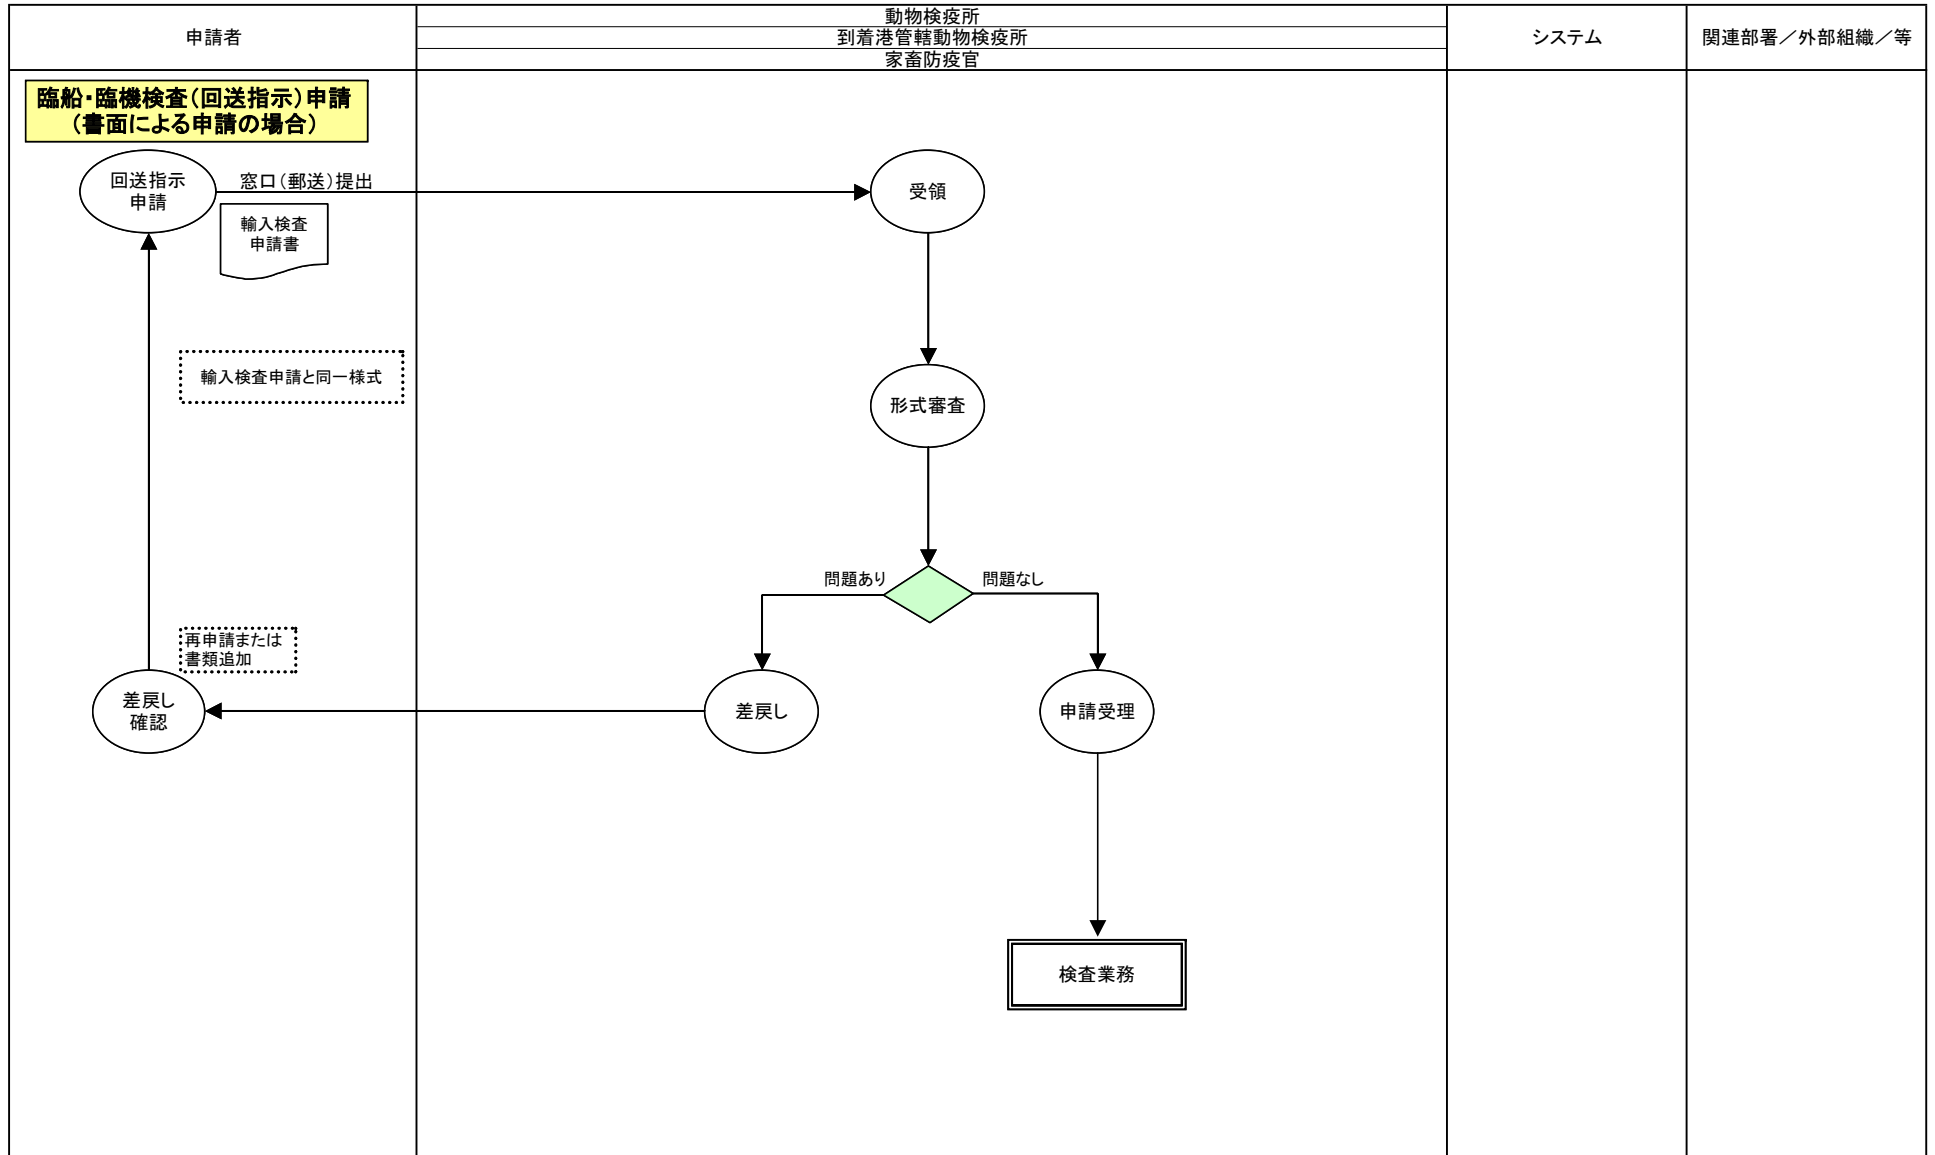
申請者

動物検疫所
到着港管轄動物検疫所
家畜防疫官

システム

関連部署／外部組織／等

臨船・臨機検査（回送指示）申請
（書面による申請の場合）

回送指示申請

窓口（郵送）提出

輸入検査申請書

受領

輸入検査申請と同一様式

形式審査

問題あり

問題なし

再申請または書類追加

差戻し確認

差戻し

申請受理

検査業務